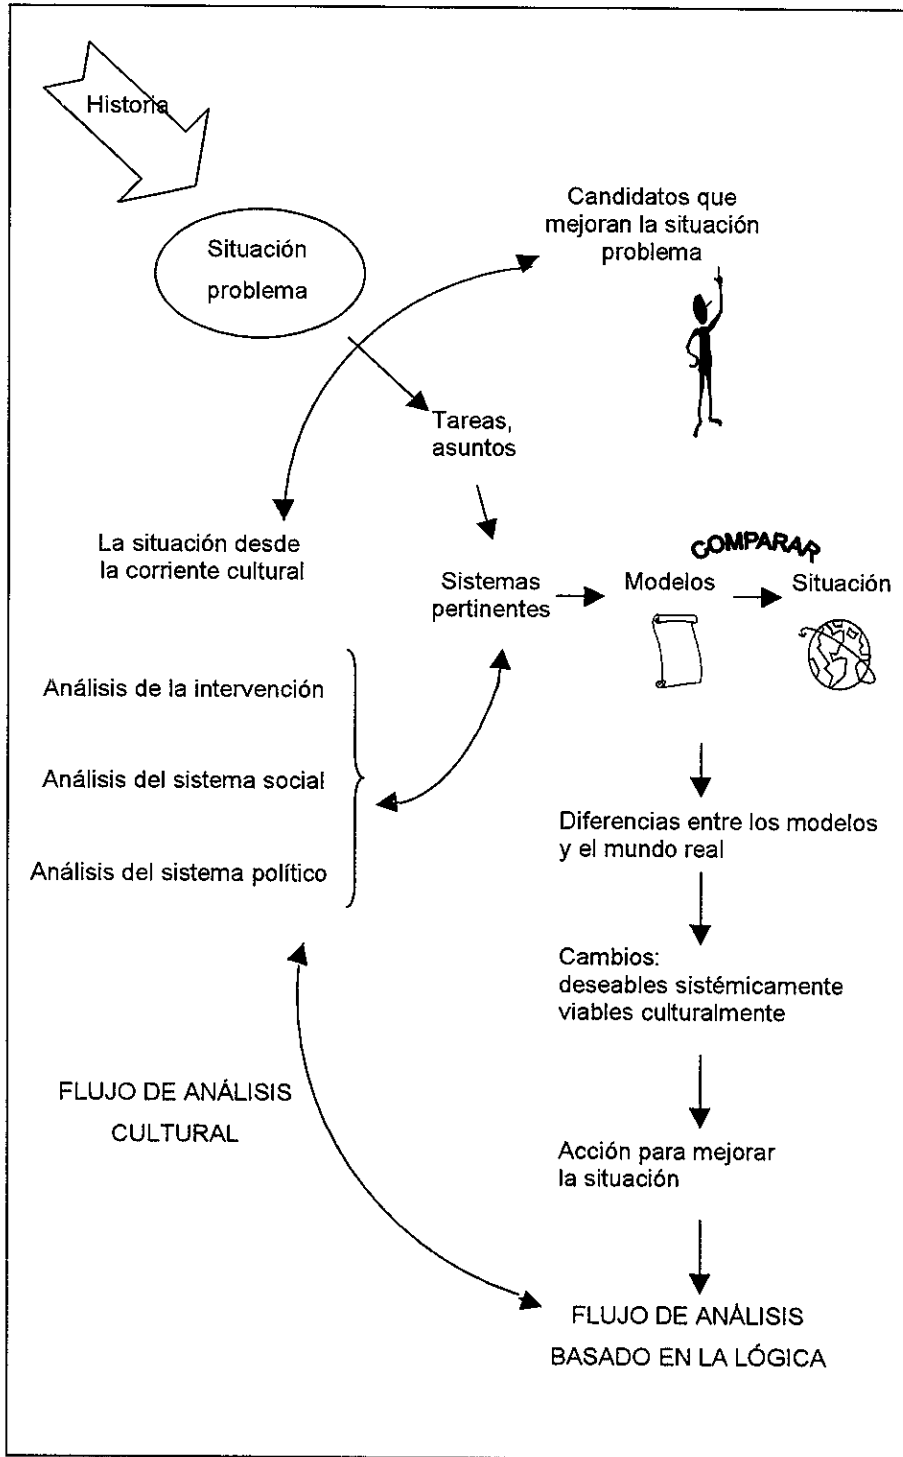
Historia

Situación problema

Candidatos que mejoran la situación problema

Tareas, asuntos

La situación desde la corriente cultural

COMPARAR

Sistemas pertinentes

Modelos

Situación

Análisis de la intervención

Análisis del sistema social

Análisis del sistema político

Diferencias entre los modelos y el mundo real

Cambios:
deseables sistémicamente
viables culturalmente

FLUJO DE ANÁLISIS CULTURAL

Acción para mejorar la situación

FLUJO DE ANÁLISIS BASADO EN LA LÓGICA